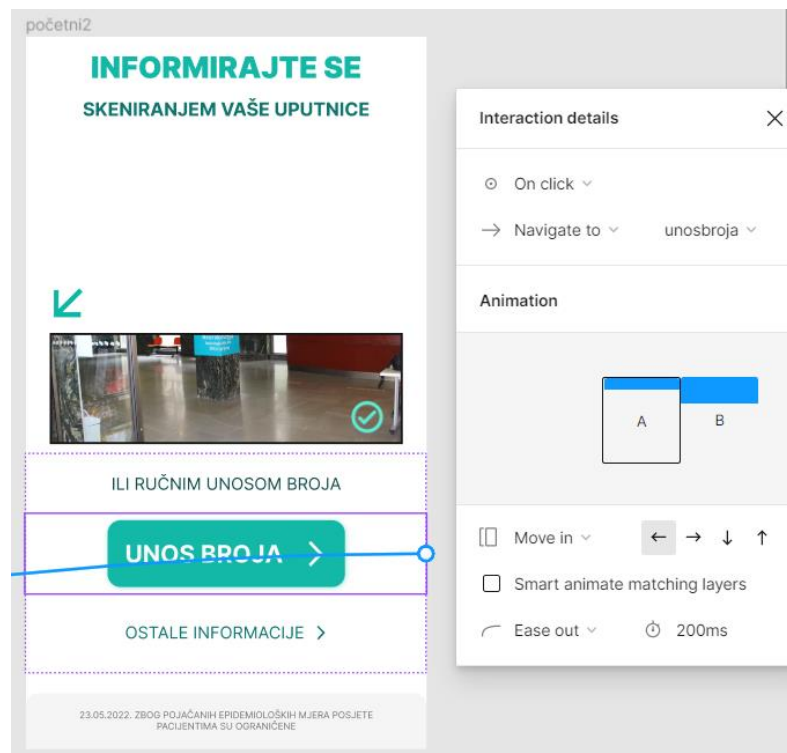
početni2

INFORMIRAJTE SE

SKENIRANJEM VAŠE UPUTNICE

ILI RUČNIM UNOSOM BROJA

UNOS BROJA >

OSTALE INFORMACIJE >

23.05.2022. ZBOG POJAČANIH EPIDEMIOLOŠKIH MJERA POSJETE PACIJENTIMA SU OGRANIČENE

Interaction details

On click

Navigate to

unosbroja

Animation

A

B

Move in

Smart animate matching layers

Ease out

200ms